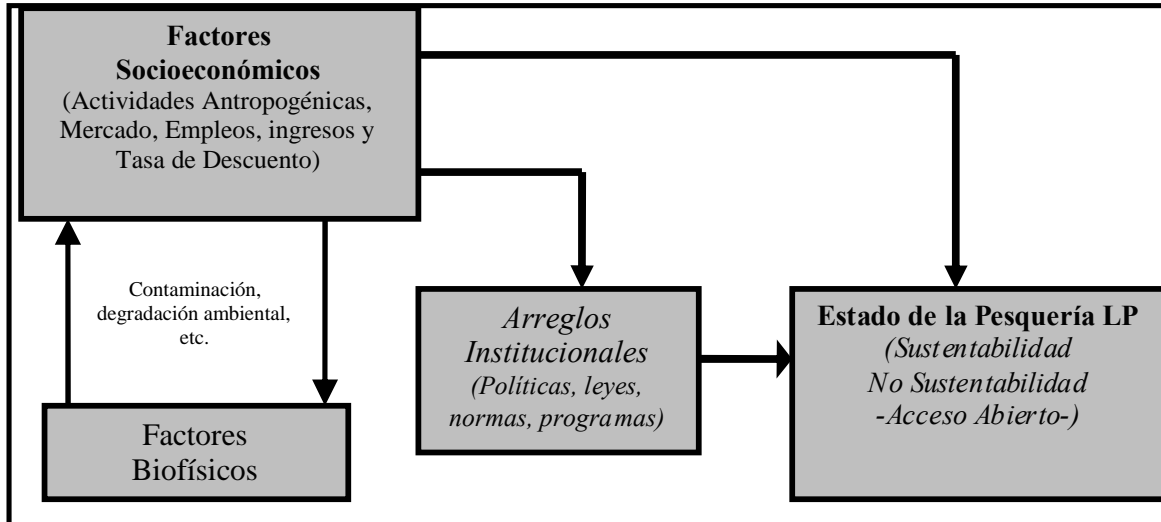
Factores Socioeconómicos
(Actividades Antropogénicas, Mercado, Empleos, ingresos y Tasa de Descuento)

Contaminación, degradación ambiental, etc.

Factores Biofísicos

Arreglos Institucionales
(Políticas, leyes, normas, programas)

Estado de la Pesquería LP
(Sustentabilidad
No Sustentabilidad
-Acceso Abierto-)